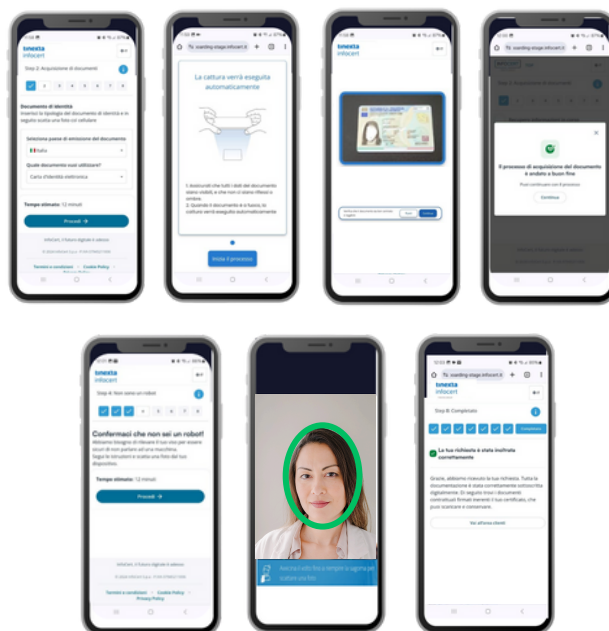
tinexta infocert

Step 3: Acquisizione di documenti

Documento di identità
Inserisci la tipologia del documento di identità e in seguito scatta una foto col cellulare

Seleziona paese di emissione del documento
Italia

Quale documento vuoi utilizzare?
Carta d'identità elettronica

Tempo stimato: 12 minuti

Procedi

InfoCert, il futuro digitale è adesso

Termini e condizioni · Cookie Policy · Privacy Policy

onboarding-stage.infocert.it

La cattura verrà eseguita automaticamente

1. Assicurati che tutti i dati del documento siano visibili, e che non vi siano riflessi o ombre.
2. Quando il documento è a fuoco, la cattura verrà eseguita automaticamente

Inizia il processo

tinexta infocert

onboarding-stage.infocert.it

Il processo di acquisizione del documento è andato a buon fine

Continua

tinexta infocert

Step 4: Non siamo un robot

Confermaci che non sei un robot!
Abbiamo bisogno di rilevare il tuo viso per essere sicuri di non parlare ad una macchina. Segui le istruzioni e scatta una foto del tuo dispositivo.

Tempo stimato: 12 minuti

Procedi

InfoCert, il futuro digitale è adesso

Termini e condizioni · Cookie Policy · Privacy Policy

Avvicina il volto fino a riempire la sagoma per scattare una foto

onboarding-stage.infocert.it

tinexta infocert

Step 8: Completato

Completato

La tua richiesta è stata inoltrata correttamente

Grazie, abbiamo ricevuto la tua richiesta. Tutta la documentazione è stata correttamente sottoscritta digitalmente. Di seguito trovi i documenti contrattuali firmati insieme il tuo certificato, che puoi scaricare e conservare.

Vai all'area clienti